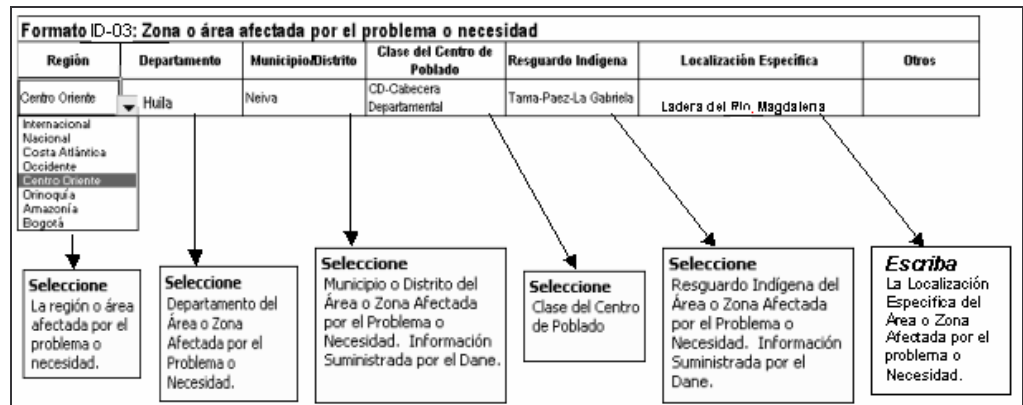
Formato ID-03: Zona o área afectada por el problema o necesidad

| Región | Departamento | Municipio/Distrito | Clase del Centro de Poblado | Resguardo Indígena | Localización Especifica | Otros |
|---|---|---|---|---|---|---|
| Centro Oriente | Huila | Neiva | CD-Cabecera Departamental | Tama-Paez-La Gabriela | Ladera del Rio, Magdalena | |

Internacional
Nacional
Costa Atlántica
Occidente
Centro Oriente
Orinoquía
Amazonía
Bogotá

Seleccione
La región o área afectada por el problema o necesidad.

Seleccione
Departamento del Área o Zona Afectada por el Problema o Necesidad.

Seleccione
Municipio o Distrito del Área o Zona Afectada por el Problema o Necesidad. Información Suministrada por el Dane.

Seleccione
Clase del Centro de Poblado

Seleccione
Resguardo Indígena del Área o Zona Afectada por el Problema o Necesidad. Información Suministrada por el Dane.

Escriba
La Localización Especifica del Área o Zona Afectada por el problema o Necesidad.